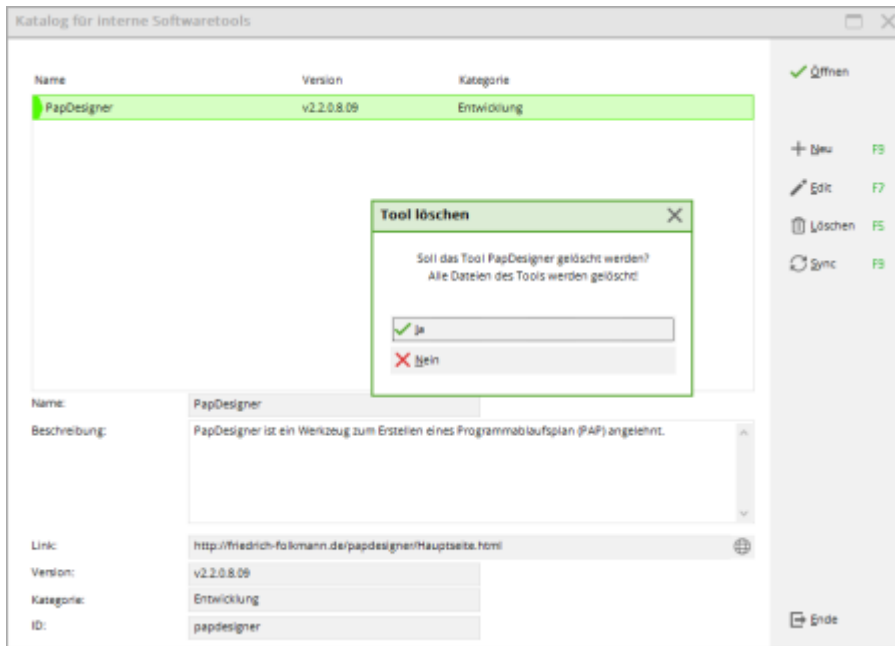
Katalog für interne Softwaretools

| Name | Version | Kategorie |
|---|---|---|
| PapDesigner | v2.2.0.8.09 | Entwicklung |

Öffnen

Neu F9

Edit F7

Löschen F5

Sync F9

Tool löschen

Soll das Tool PapDesigner gelöscht werden?
Alle Dateien des Tools werden gelöscht!

Ja

Nein

Name: PapDesigner

Beschreibung: PapDesigner ist ein Werkzeug zum Erstellen eines Programmablaufsplan (PAP) angelehnt.

Link: http://friedrich-folkmann.de/papdesigner/Hauptseite.html

Version: v2.2.0.8.09

Kategorie: Entwicklung

ID: papdesigner

Ende